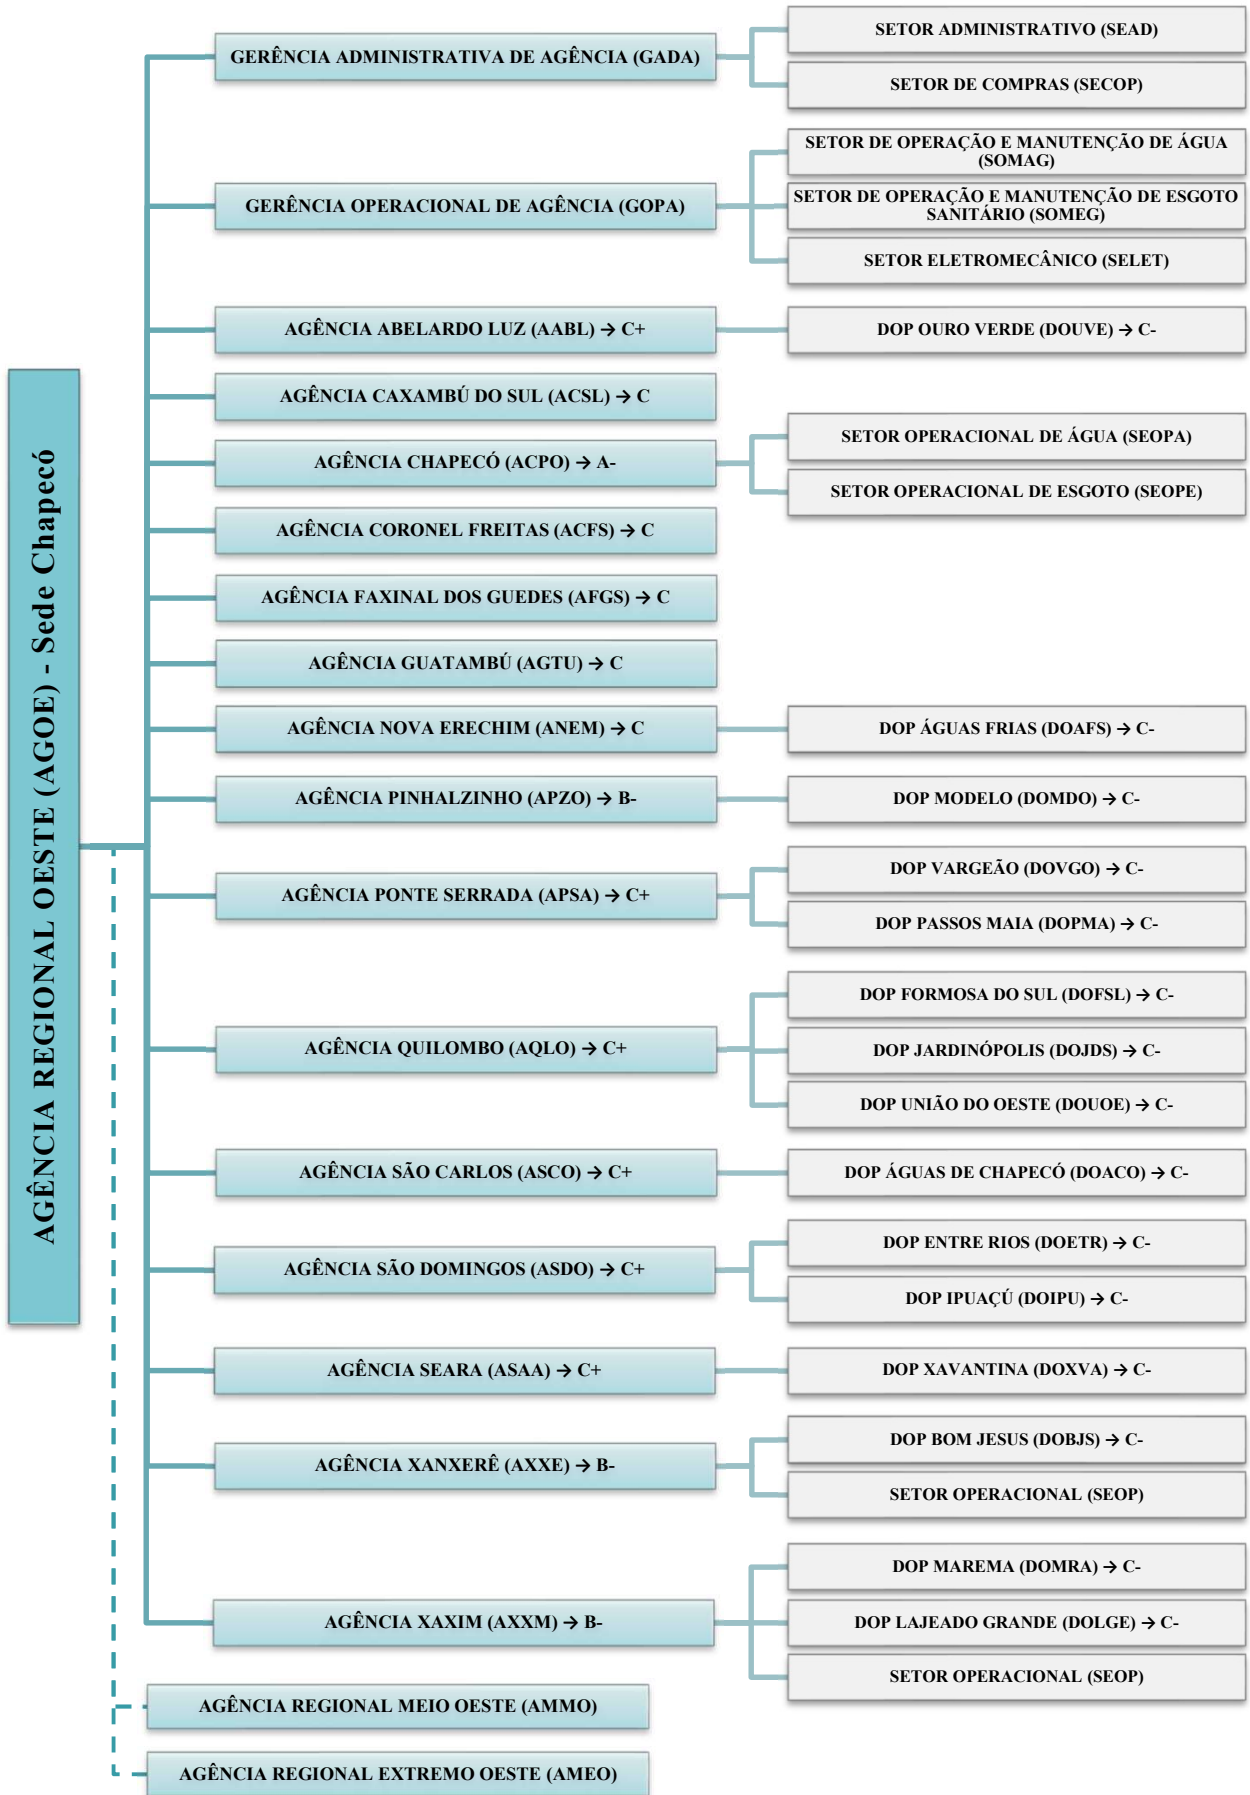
AGÊNCIA REGIONAL OESTE (AGOE) - Sede Chapecó

GERÊNCIA ADMINISTRATIVA DE AGÊNCIA (GADA)

SETOR ADMINISTRATIVO (SEAD)

SETOR DE COMPRAS (SECOP)

GERÊNCIA OPERACIONAL DE AGÊNCIA (GOPA)

SETOR DE OPERAÇÃO E MANUTENÇÃO DE ÁGUA (SOMAG)

SETOR DE OPERAÇÃO E MANUTENÇÃO DE ESGOTO SANITÁRIO (SOMEG)

SETOR ELETROMECÂNICO (SELET)

AGÊNCIA ABELARDO LUZ (AABL) → C+

DOP OURO VERDE (DOUVE) → C-

AGÊNCIA CAXAMBÚ DO SUL (ACSL) → C

AGÊNCIA CHAPECÓ (ACPO) → A-

SETOR OPERACIONAL DE ÁGUA (SEOPA)

SETOR OPERACIONAL DE ESGOTO (SEOPE)

AGÊNCIA CORONEL FREITAS (ACFS) → C

AGÊNCIA FAXINAL DOS GUEDES (AFGS) → C

AGÊNCIA GUATAMBÚ (AGTU) → C

AGÊNCIA NOVA ERECHIM (ANEM) → C

DOP ÁGUAS FRIAS (DOAFS) → C-

AGÊNCIA PINHALZINHO (APZO) → B-

DOP MODELO (DOMDO) → C-

AGÊNCIA PONTE SERRADA (APSA) → C+

DOP VARGEÃO (DOVGO) → C-

DOP PASSOS MAIA (DOPMA) → C-

AGÊNCIA QUILOMBO (AQLO) → C+

DOP FORMOSA DO SUL (DOFSL) → C-

DOP JARDINÓPOLIS (DOJDS) → C-

DOP UNIÃO DO OESTE (DOUOE) → C-

AGÊNCIA SÃO CARLOS (ASCO) → C+

DOP ÁGUAS DE CHAPECÓ (DOACO) → C-

AGÊNCIA SÃO DOMINGOS (ASDO) → C+

DOP ENTRE RIOS (DOETR) → C-

DOP IPUAÇÚ (DOIPU) → C-

AGÊNCIA SEARA (ASAA) → C+

DOP XAVANTINA (DOXVA) → C-

AGÊNCIA XANXERÊ (AXXE) → B-

DOP BOM JESUS (DOBJS) → C-

SETOR OPERACIONAL (SEOP)

AGÊNCIA XAXIM (AXXM) → B-

DOP MAREMA (DOMRA) → C-

DOP LAJEADO GRANDE (DOLGE) → C-

SETOR OPERACIONAL (SEOP)

AGÊNCIA REGIONAL MEIO OESTE (AMMO)

AGÊNCIA REGIONAL EXTREMO OESTE (AMEO)